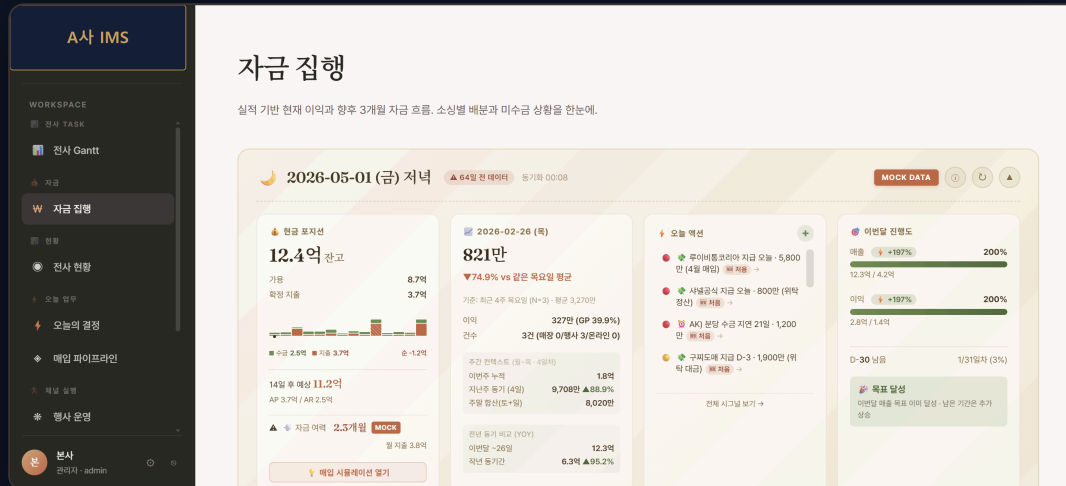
A사 IMS

WORKSPACE
전사 TASK
전사 Gantt
자금
₩ 자금 집행
현황
전사 현황
오늘 업무
오늘의 결정
매입 파이프라인
채널 실행
행사 운영

본 본사
관리자 · admin

자금 집행

실적 기반 현재 이익과 향후 3개월 자금 흐름. 소싱별 배분과 미수금 상황을 한눈에.

2026-05-01 (금) 저녁
64일 전 데이터
동기화 00:08
MOCK DATA

현금 포지션
12.4억 잔고
가용 8.7억
확정 지출 3.7억
수금 2.5억 지출 3.7억 순 -1.2억
14일 후 예상 11.2억
AP 3.7억 / AR 2.5억
자금 여력 2.3개월 MOCK
월 지출 3.8억
매입 시뮬레이션 열기

2026-02-26 (목)
821만
▼74.9% vs 같은 목요일 평균
기준: 최근 4주 목요일 (N=3) · 평균 3,270만
이익 327만 (GP 39.9%)
건수 3건 (매장 0/행사 3/온라인 0)
주간 컨텍스트 (월-목 · 4일치)
이번주 누적 1.8억
지난주 동기 (4일) 9,708만 ▲88.9%
주말 합산(토+일) 8,020만
전년 동기 비교 (YOY)
이번달 ~26일 12.3억
작년 동기간 6.3억 ▲95.2%

오늘 액션
루이비통코리아 지급 오늘 · 5,800만 (4월 매입) 처음 →
사내공식 지급 오늘 · 800만 (위탁정산) 처음 →
AK) 분당 수금 지연 21일 · 1,200만 처음 →
구찌도매 지급 D-3 · 1,900만 (위탁 대금) 처음 →
전체 시그널 보기 →

이번달 진행도
매출 +197% 200%
12.3억 / 4.2억
이익 +197% 200%
2.8억 / 1.4억
D-30 남음 1/31일차 (3%)
목표 달성
이번달 매출 목표 이미 달성 · 남은 기간은 추가 상승